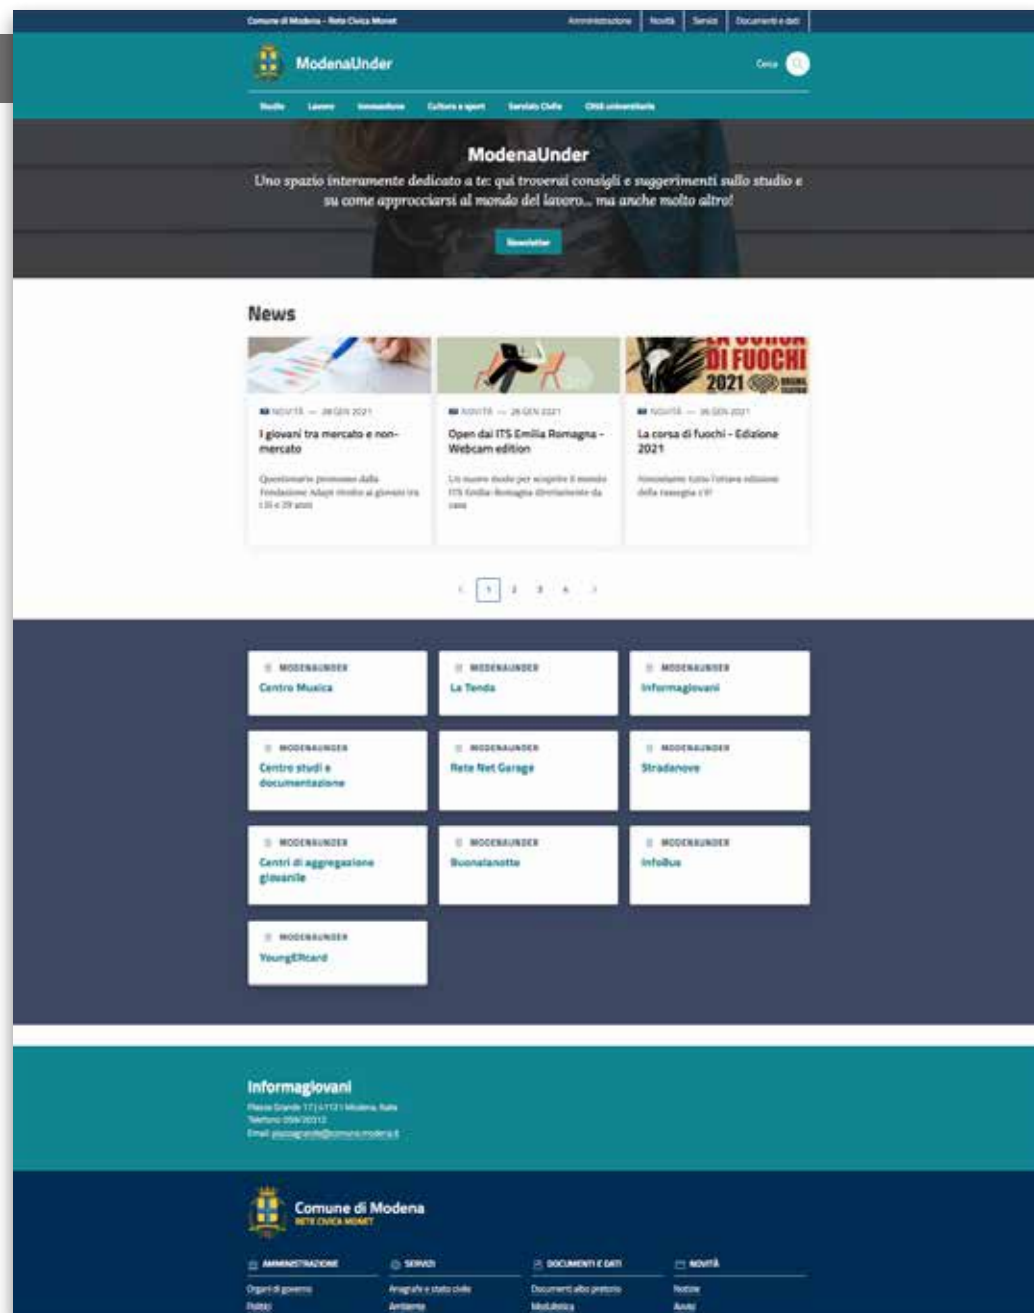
Comune di Modena - Rete Civica Monet

Amministrazione | Novità | Servizi | Documenti e dati

ModenaUnder

Cerca

Studio | Lavoro | Innovazione | Cultura e sport | Servizio Civile | Città universitaria

ModenaUnder

Uno spazio interamente dedicato a te: qui troverai consigli e suggerimenti sullo studio e su come approcciarsi al mondo del lavoro... ma anche molto altro!

Newsletter

News

DI FUOCHI 2021

NOVITÀ — 28 GEN 2021

I giovani tra mercato e non-mercato

Questionario promosso dalla Fondazione Adapt rivolto ai giovani tra i 16 e 29 anni

NOVITÀ — 28 GEN 2021

Open dal ITS Emilia Romagna - Webcam edition

Un nuovo modo per scoprire il mondo ITS Emilia-Romagna direttamente da casa

NOVITÀ — 26 GEN 2021

La corsa di fuochi - Edizione 2021

Annunciamo tutta l'ottava edizione della rassegna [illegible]

< 1 2 3 4 >

MODENAUNDER
Centro Musica

MODENAUNDER
La Tenda

MODENAUNDER
Informagiovani

MODENAUNDER
Centro studi e documentazione

MODENAUNDER
Rete Net Garage

MODENAUNDER
Stradanove

MODENAUNDER
Centri di aggregazione giovanile

MODENAUNDER
Buonalanotte

MODENAUNDER
InfoBus

MODENAUNDER
YoungERcard

Informagiovani

Piazza Grande 17 | 41121 Modena, Italia
Telefono 059/203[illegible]
Email: piazzagrande@comune.modena.it

Comune di Modena
RETE CIVICA MONET

AMMINISTRAZIONE
Organi di governo
Politici

SERVIZI
Anagrafe e stato civile
Ambiente

DOCUMENTI E DATI
Documenti albo pretorio
Modulistica

NOVITÀ
Notizie
Avvisi